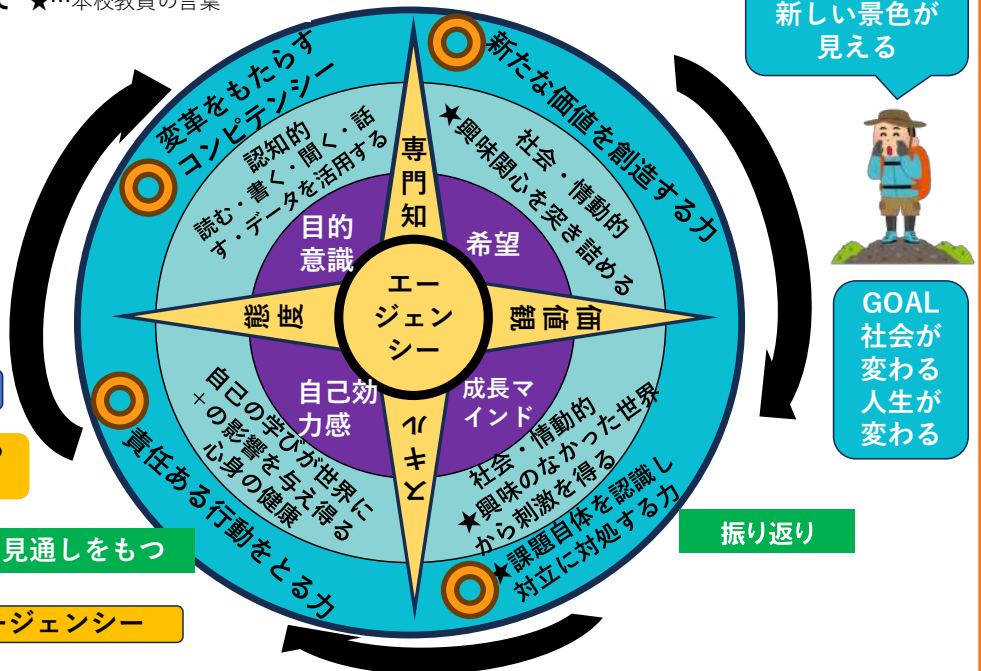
★…本校教員の言葉

新しい景色が見える

変革をもたらすコンピテンシー

新たな価値を創造する力

責任ある行動をとる力

認知的
読む・書く・聞く・話す・データを活用する

★興味関心を突き詰める
社会・情動的

専門知

目的意識

希望

態度

エージェンシー

価値観

自己効力感

成長マインド

スキル

自己の学びが世界に+の影響を与え得る心身の健康

社会・情動的
★興味のなかった世界から刺激を得る

★課題自体を認識し対立に対処する力

GOAL
社会が変わる
人生が変わる

振り返り

見通しをもつ

ージェンシー